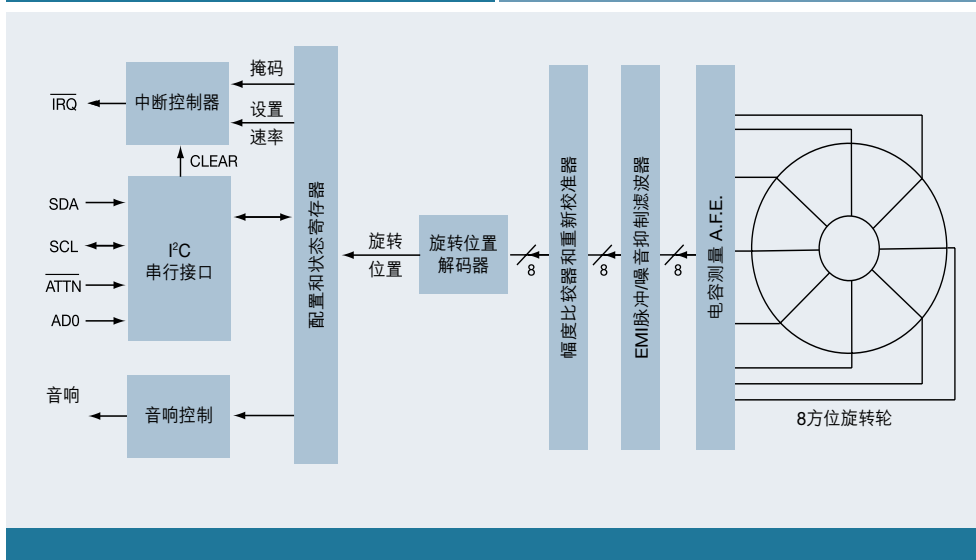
$\overline{IRQ}$

中断控制器

掩码

设置

速率

CLEAR

SDA

SCL

$\overline{ATTN}$

AD0

$I^2C$
串行接口

配置和状态寄存器

旋转
位置

旋转位置
解码器

8

幅度比较器和重新校准器

8

EMI脉冲/噪音抑制滤波器

8

电容测量 A.F.E.

音响

音响控制

8方位旋转轮